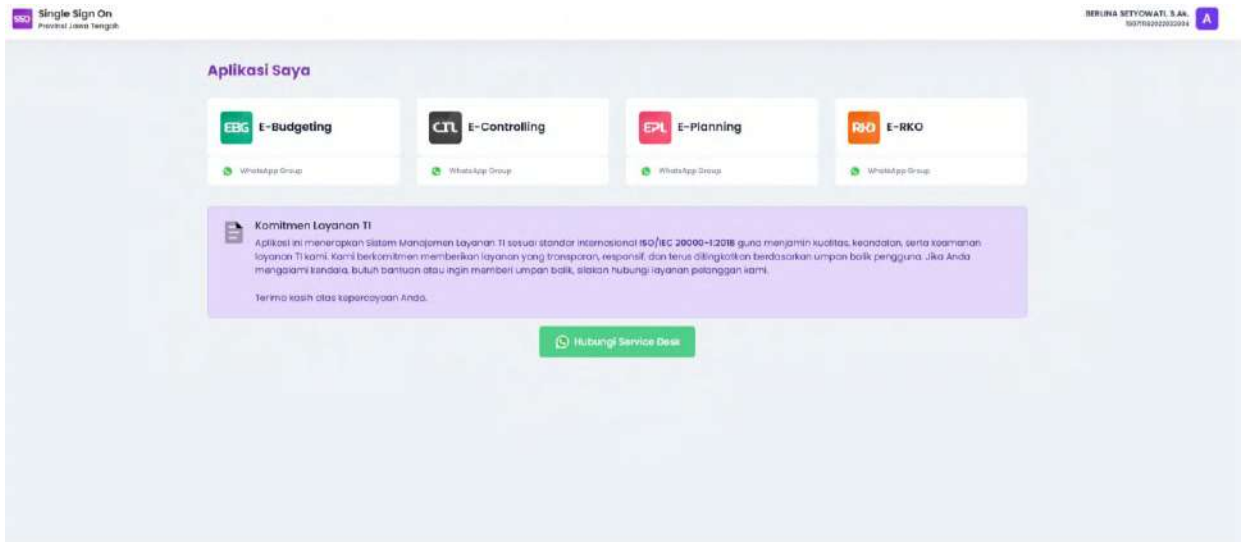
SSO Single Sign On
Provinsi Jawa Tengah

BERLINA SETYOWATI, S.Ak.
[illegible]
A

Aplikasi Saya

EBG E-Budgeting
WhatsApp Group

CTL E-Controlling
WhatsApp Group

EPL E-Planning
WhatsApp Group

RKO E-RKO
WhatsApp Group

Komitmen Layanan TI
Aplikasi ini menerapkan Sistem Manajemen Layanan TI sesuai standar internasional ISO/IEC 20000-1:2018 guna menjamin kualitas, keandalan, serta keamanan layanan TI kami. Kami berkomitmen memberikan layanan yang transparan, responsif, dan terus ditingkatkan berdasarkan umpan balik pengguna. Jika Anda mengalami kendala, butuh bantuan atau ingin memberi umpan balik, silakan hubungi layanan pelanggan kami.

Terima kasih atas kepercayaan Anda.

Hubungi Service Desk